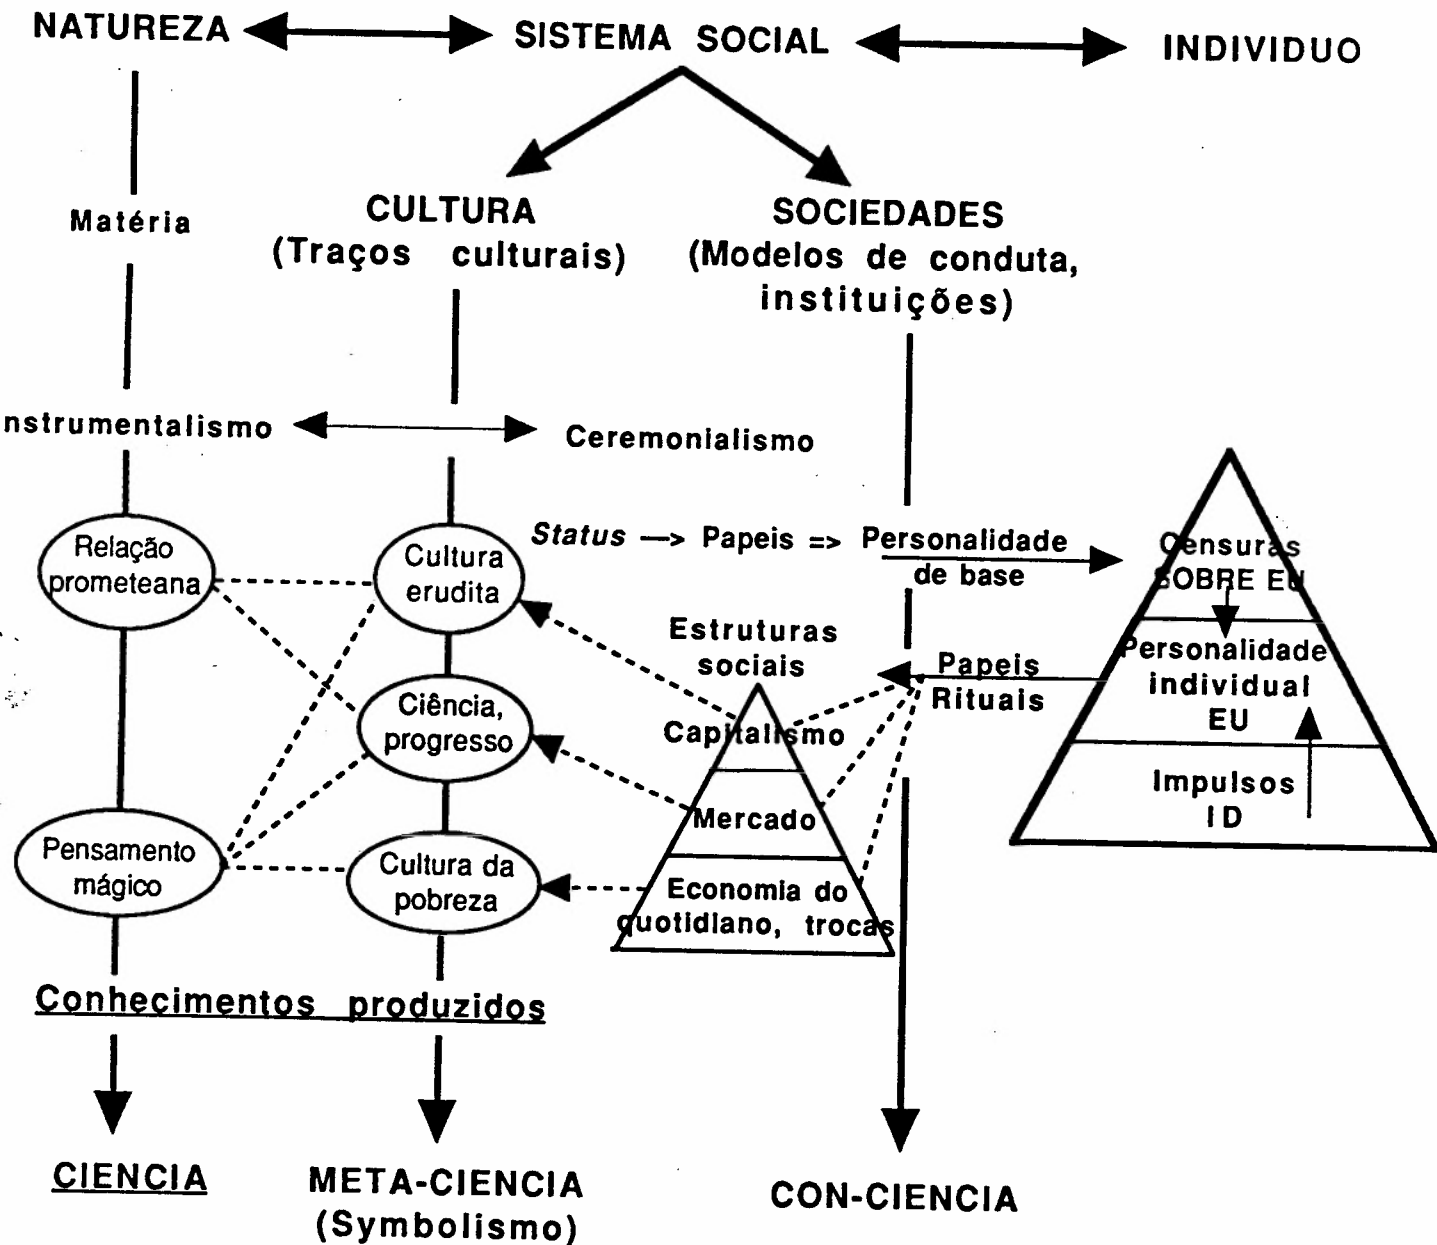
NATUREZA SISTEMA SOCIAL INDIVIDUO

Matéria

CULTURA
(Traços culturais)

SOCIEDADES
(Modelos de conduta, instituições)

nstrumentalismo Ceremonialismo

Status —> Papeis => Personalidade de base

Relação prometeana

Cultura erudita

Censuras SOBRE EU

Personalidade individual EU

Impulsos ID

Estruturas sociais

Papeis Rituais

Ciência, progresso

Capitalismo

Mercado

Pensamento mágico

Cultura da pobreza

Economia do quotidiano, trocas

Conhecimentos produzidos

CIENCIA

META-CIENCIA
(Symbolismo)

CON-CIENCIA